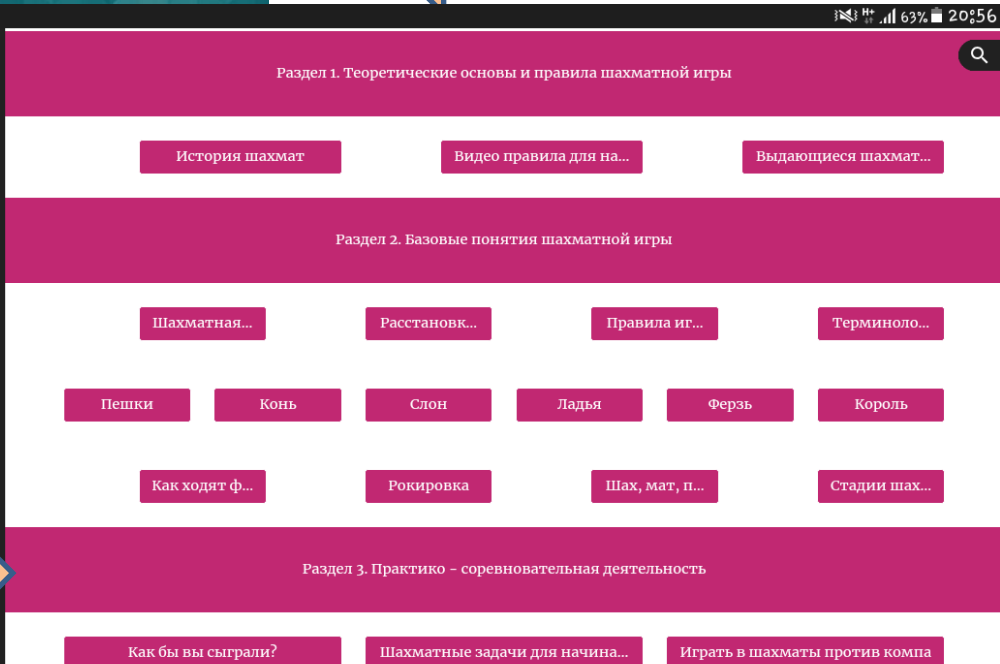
63% 20:56

Раздел 1. Теоретические основы и правила шахматной игры

История шахмат

Видео правила для на...

Выдающиеся шахмат...

Раздел 2. Базовые понятия шахматной игры

Шахматная...

Расстановк...

Правила иг...

Терминоло...

Пешки

Конь

Слон

Ладья

Ферзь

Король

Как ходят ф...

Рокировка

Шах, мат, п...

Стадии шах...

Раздел 3. Практико - соревновательная деятельность

Как бы вы сыграли?

Шахматные задачи для начина...

Играть в шахматы против компа